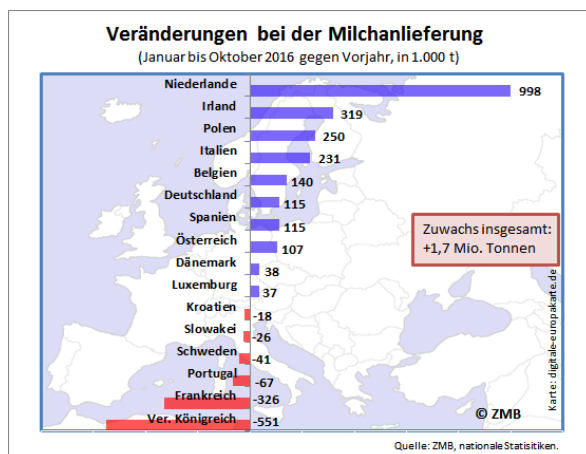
Veränderungen bei der Milchanlieferung
(Januar bis Oktober 2016 gegen Vorjahr, in 1.000 t)

Niederlande 998
Irland 319
Polen 250
Italien 231
Belgien 140
Deutschland 115
Spanien 115
Österreich 107
Dänemark 38
Luxemburg 37
Kroatien -18
Slowakei -26
Schweden -41
Portugal -67
Frankreich -326
Ver. Königreich -551

Zuwachs insgesamt:
+1,7 Mio. Tonnen

Karte: digitale-europakarte.de

© ZMB

Quelle: ZMB, nationale Statisitiken.